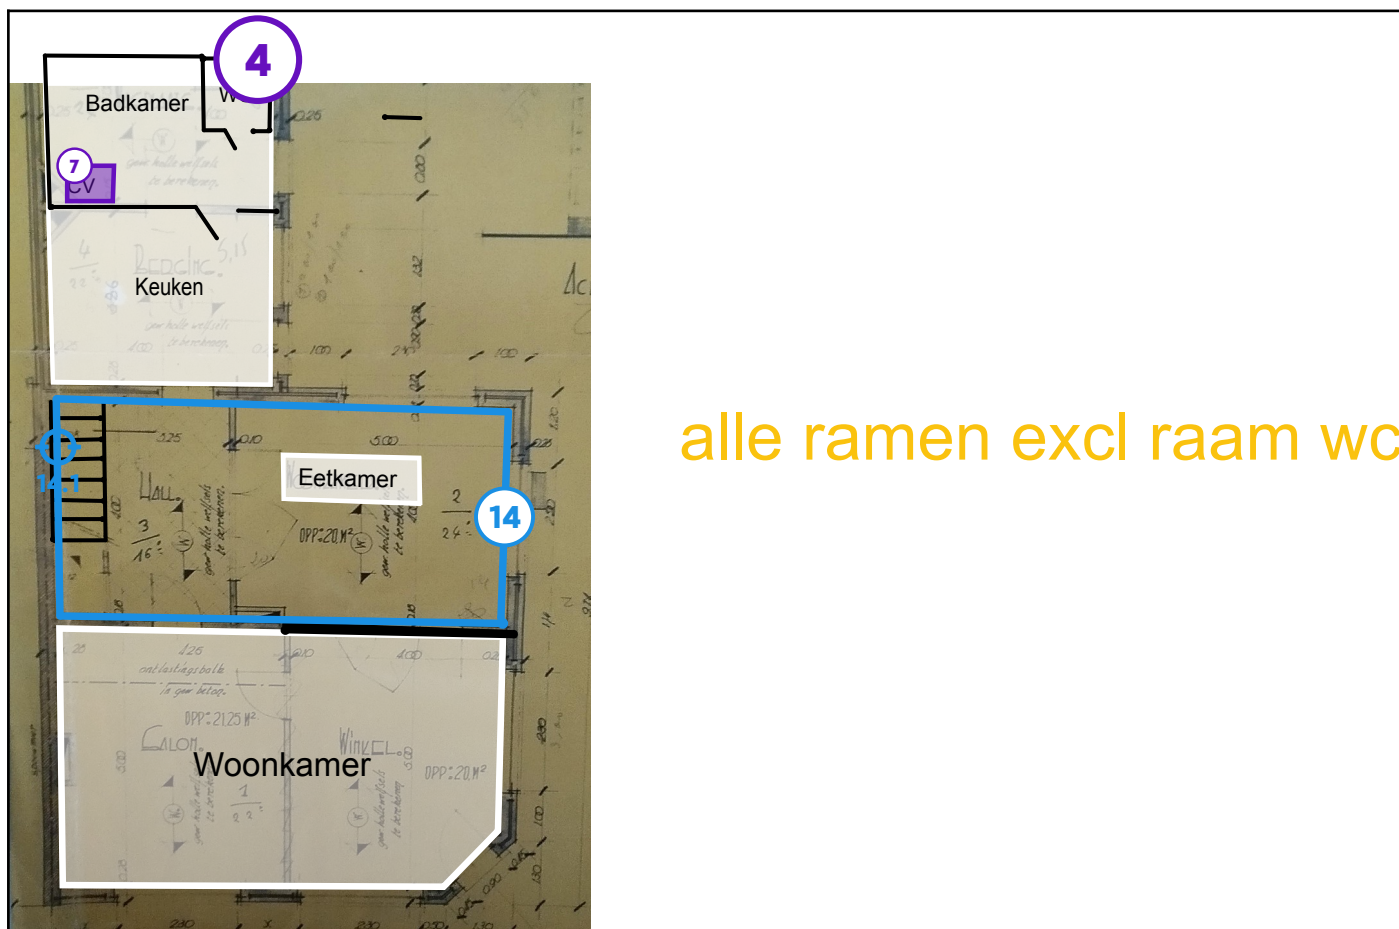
4

Badkamer

W

7

CV

Keuken

Eetkamer

14

14.1

Woonkamer

alle ramen excl raam wc

HALL

3

16

OPP:20M²

2

24

ontlastingsbalk
in gew beton

OPP:21,25 M²

SALON

WINKEL

OPP:20M²

1

22

3,25

0,10

5,00

1,00

2,40

1,00

4,25

4,00

2,40

2,30